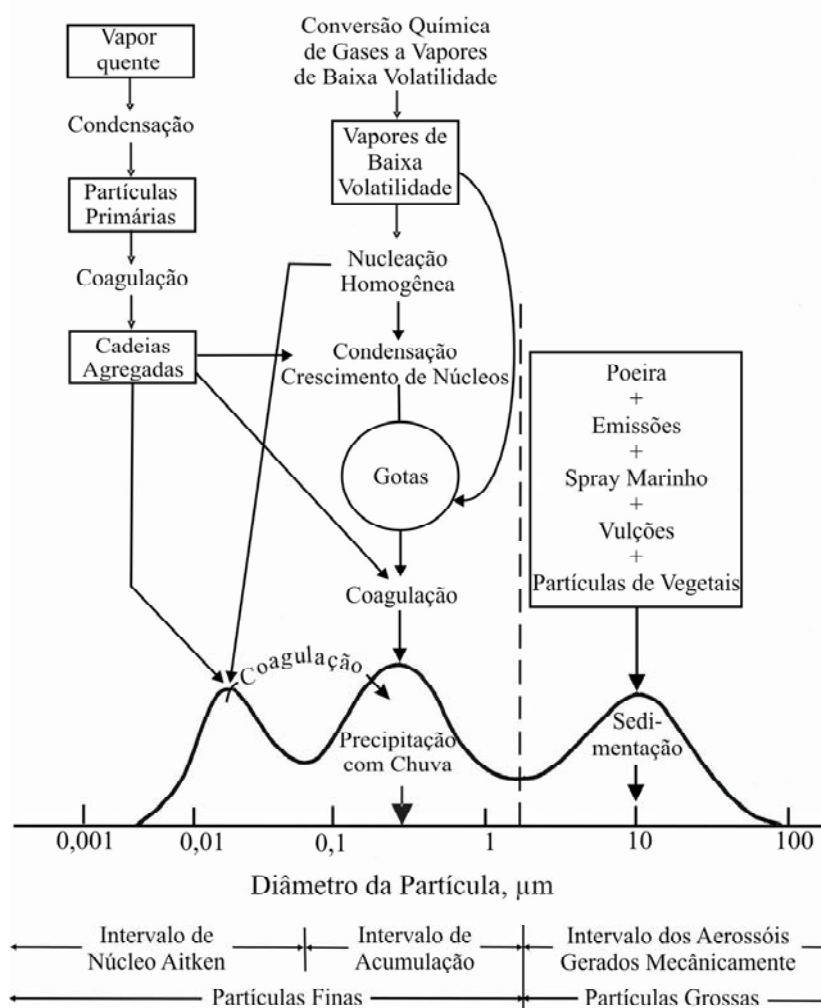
Vapor quente

Condensação

Partículas Primárias

Coagulação

Cadeias Agregadas

Conversão Química de Gases a Vapores de Baixa Volatilidade

Vapores de Baixa Volatilidade

Nucleação Homogênea

Condensação Crescimento de Núcleos

Gotas

Coagulação

Poeira + Emissões + Spray Marinho + Vulções + Partículas de Vegetais

Coagulação

Precipitação com Chuva

Sedimentação

0,001 0,01 0,1 1 10 100

Diâmetro da Partícula, μm

Intervalo de Núcleo Aitken

Intervalo de Acumulação

Intervalo dos Aerossóis Gerados Mecânicamente

Partículas Finas

Partículas Grossas